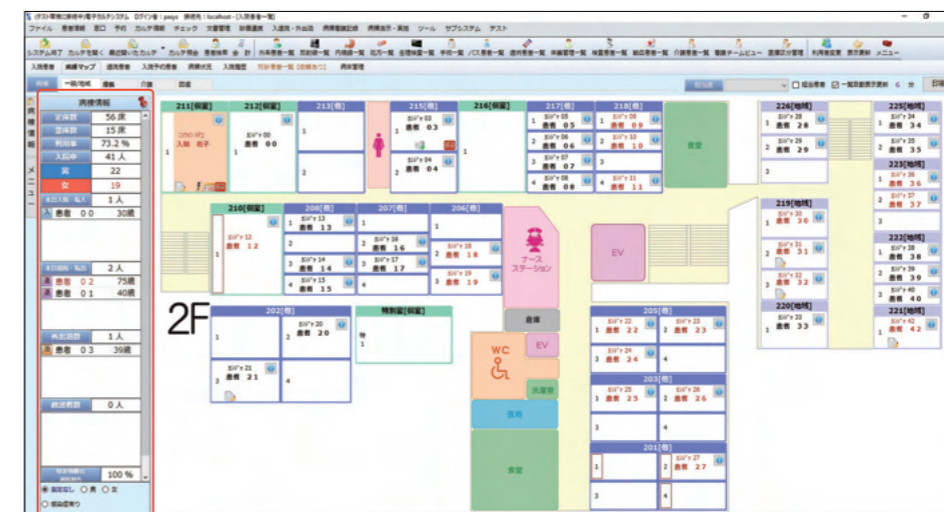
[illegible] ログイン者：paige 接続先：localhost - [入院患者一覧]

ファイル 患者情報 窓口 予約 カルテ作成 チェック 文書管理 診療画面 入退院・外出泊 病棟看護記録 病棟表示・業務 ツール サブシステム テスト

病棟マップ

病棟情報

定床数 56床
空床数 15床
利用率 73.2 %
入院中 41人
男 22
女 19

1人
患者 00 30歳

2人
患者 02 75歳
患者 01 40歳

1人
患者 03 39歳

0人

100 %

211[個室] 212[個室] 213[個] 215[個] 216[個室] 217[個] 218[個]

1 入院 花子
1 患者 00
1 患者 03
2 患者 04
1 患者 05
2 患者 06
3 患者 07
4 患者 08
1 患者 09
2 患者 10
4 患者 11

食堂

226[個] 1 患者 28 2 患者 29 3
225[個] 1 患者 34 2 患者 35
223[個] 1 患者 36 2 患者 37
219[個] 1 患者 30
222[個] 1 患者 38 2 患者 39 3 患者 40
221[個] 1 患者 42
220[個] 1 患者 33
1 患者 31 2 患者 32

210[個室] 1 患者 12
208[個] 1 患者 13 2 3 患者 14 4 患者 15
207[個] 1 2 患者 16 3 患者 17 4
206[個] 1 2 患者 18 3 患者 19

ナース ステーション

EV

2F

202[個] 1 2 患者 20 3 患者 21 4
特別室[個室] 1

205[個] 1 患者 22 2 患者 23 3 患者 24 4
203[個] 1 患者 25 2 患者 26 3 4
201[個] 1 2 患者 27 3 4

WC
EV
洗濯室
浴室
食堂